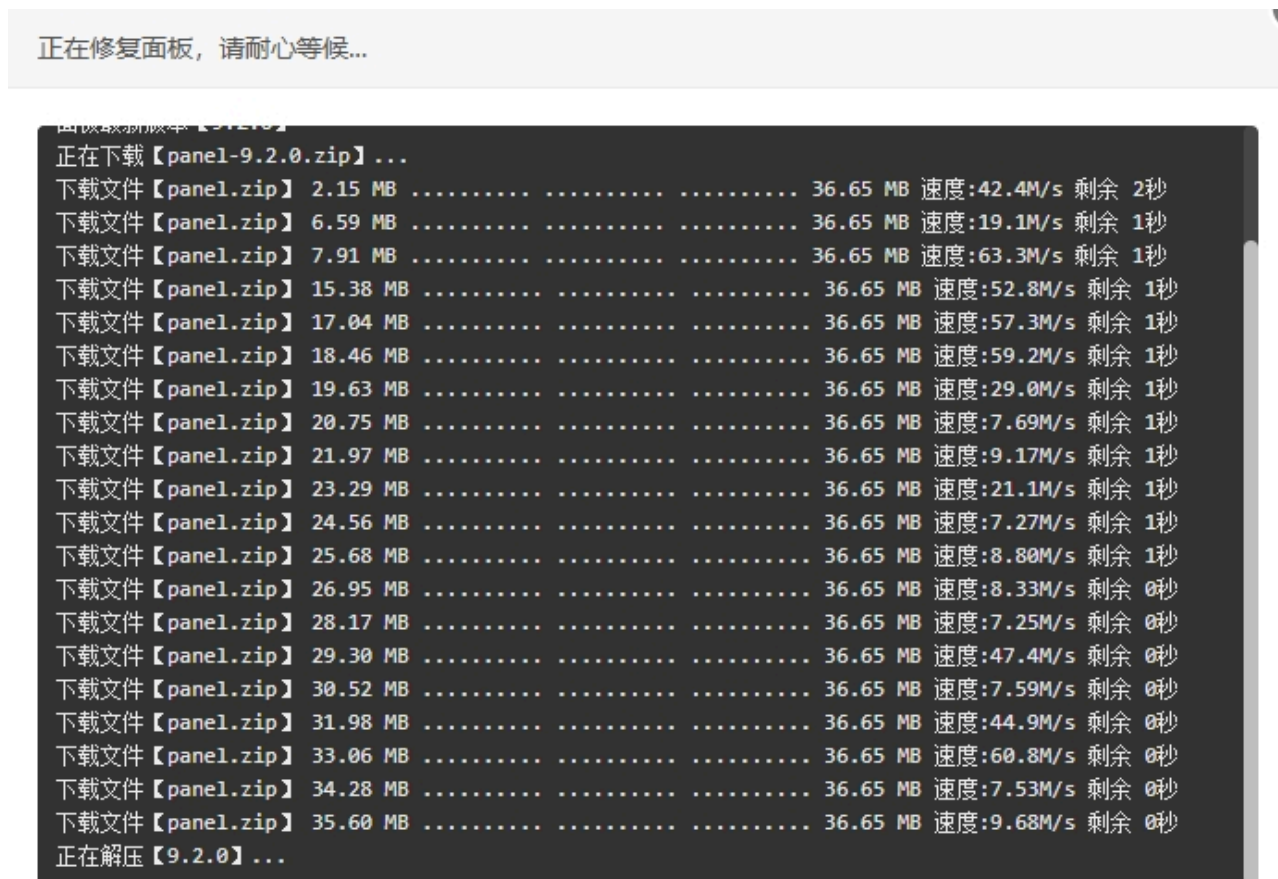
正在修复面板，请耐心等候...

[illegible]
正在下载【panel-9.2.0.zip】...
下载文件【panel.zip】 2.15 MB .......... .......... .......... 36.65 MB 速度:42.4M/s 剩余 2秒
下载文件【panel.zip】 6.59 MB .......... .......... .......... 36.65 MB 速度:19.1M/s 剩余 1秒
下载文件【panel.zip】 7.91 MB .......... .......... .......... 36.65 MB 速度:63.3M/s 剩余 1秒
下载文件【panel.zip】 15.38 MB .......... .......... .......... 36.65 MB 速度:52.8M/s 剩余 1秒
下载文件【panel.zip】 17.04 MB .......... .......... .......... 36.65 MB 速度:57.3M/s 剩余 1秒
下载文件【panel.zip】 18.46 MB .......... .......... .......... 36.65 MB 速度:59.2M/s 剩余 1秒
下载文件【panel.zip】 19.63 MB .......... .......... .......... 36.65 MB 速度:29.0M/s 剩余 1秒
下载文件【panel.zip】 20.75 MB .......... .......... .......... 36.65 MB 速度:7.69M/s 剩余 1秒
下载文件【panel.zip】 21.97 MB .......... .......... .......... 36.65 MB 速度:9.17M/s 剩余 1秒
下载文件【panel.zip】 23.29 MB .......... .......... .......... 36.65 MB 速度:21.1M/s 剩余 1秒
下载文件【panel.zip】 24.56 MB .......... .......... .......... 36.65 MB 速度:7.27M/s 剩余 1秒
下载文件【panel.zip】 25.68 MB .......... .......... .......... 36.65 MB 速度:8.80M/s 剩余 1秒
下载文件【panel.zip】 26.95 MB .......... .......... .......... 36.65 MB 速度:8.33M/s 剩余 0秒
下载文件【panel.zip】 28.17 MB .......... .......... .......... 36.65 MB 速度:7.25M/s 剩余 0秒
下载文件【panel.zip】 29.30 MB .......... .......... .......... 36.65 MB 速度:47.4M/s 剩余 0秒
下载文件【panel.zip】 30.52 MB .......... .......... .......... 36.65 MB 速度:7.59M/s 剩余 0秒
下载文件【panel.zip】 31.98 MB .......... .......... .......... 36.65 MB 速度:44.9M/s 剩余 0秒
下载文件【panel.zip】 33.06 MB .......... .......... .......... 36.65 MB 速度:60.8M/s 剩余 0秒
下载文件【panel.zip】 34.28 MB .......... .......... .......... 36.65 MB 速度:7.53M/s 剩余 0秒
下载文件【panel.zip】 35.60 MB .......... .......... .......... 36.65 MB 速度:9.68M/s 剩余 0秒
正在解压【9.2.0】...